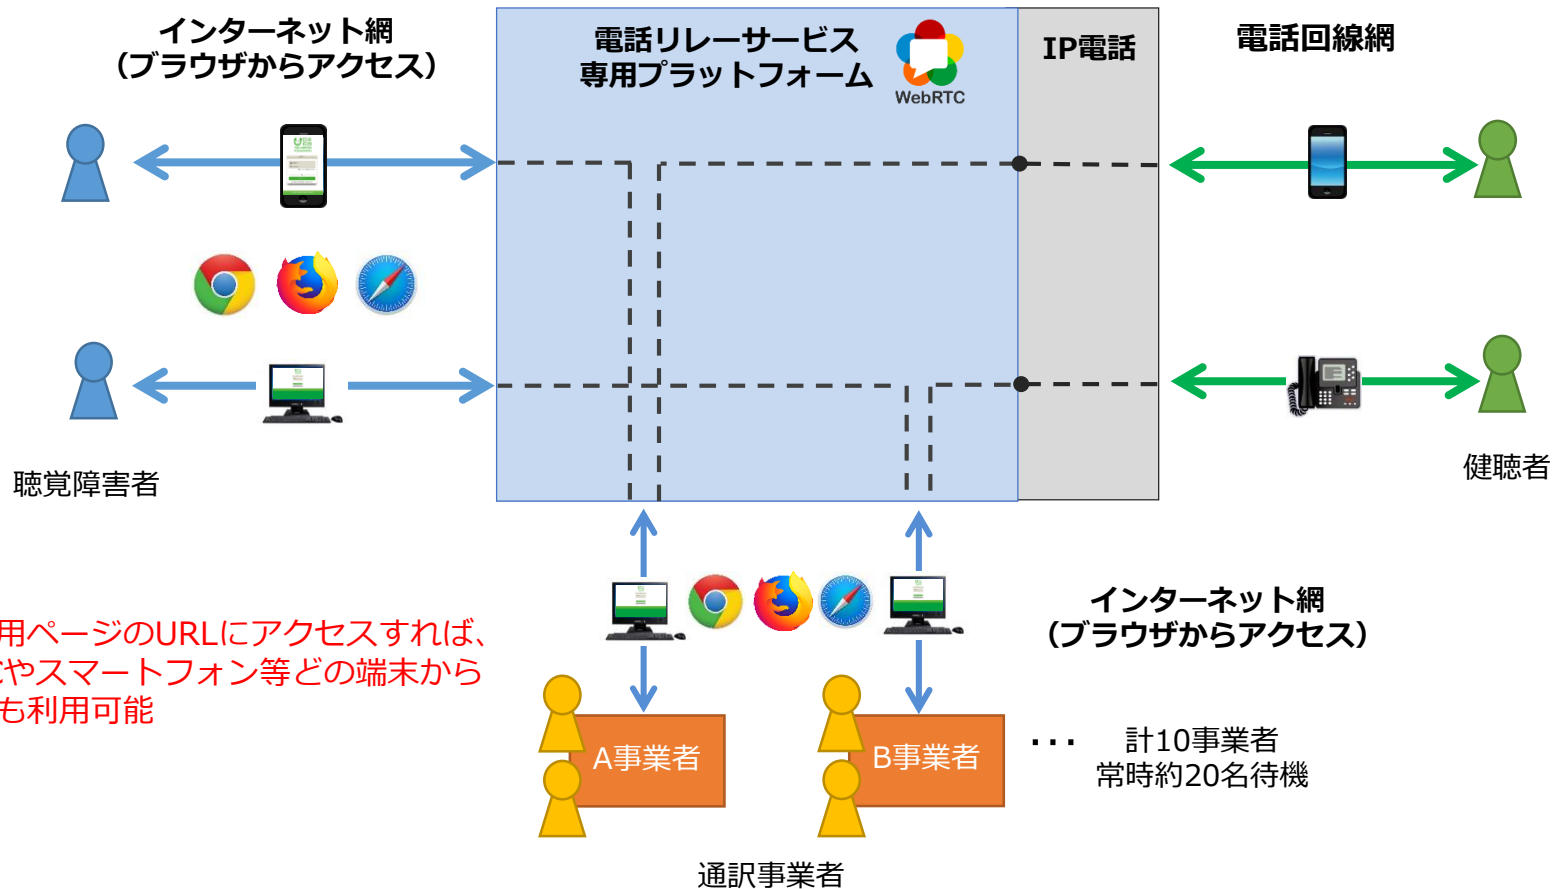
インターネット網
（ブラウザからアクセス）

電話リレーサービス
専用プラットフォーム

WebRTC

IP電話

電話回線網

聴覚障害者

健聴者

用ページのURLにアクセスすれば、
やスマートフォン等どの端末から
も利用可能

インターネット網
（ブラウザからアクセス）

A事業者

B事業者

・・・

計10事業者
常時約20名待機

通訳事業者